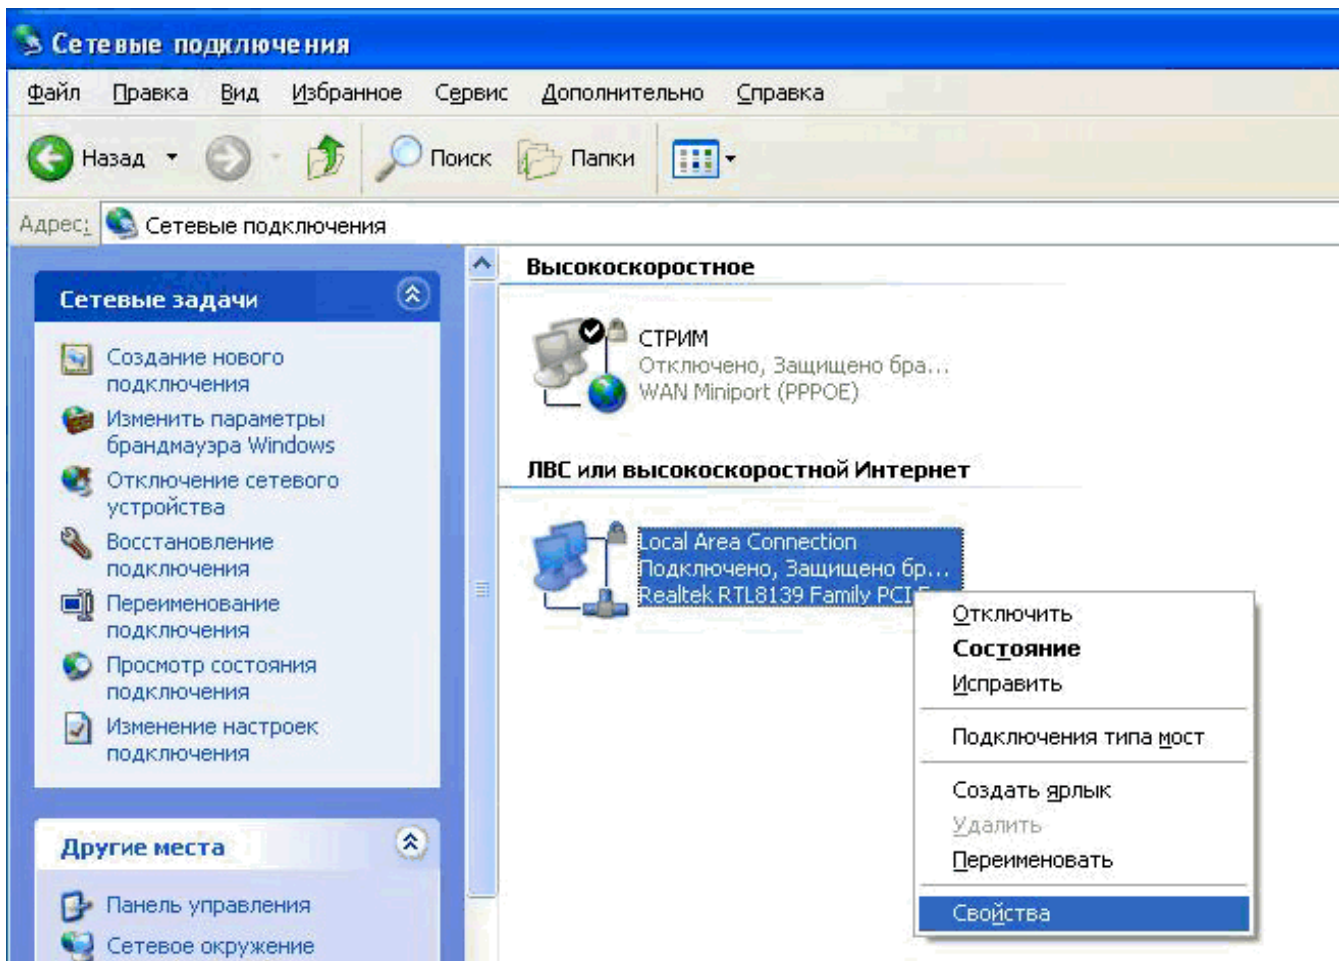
Сетевые подключения

Файл Правка Вид Избранное Сервис Дополнительно Справка

Назад Поиск Папки

Адрес: Сетевые подключения

Сетевые задачи

Создание нового подключения

Изменить параметры брандмауэра Windows

Отключение сетевого устройства

Восстановление подключения

Переименование подключения

Просмотр состояния подключения

Изменение настроек подключения

Другие места

Панель управления

Сетевое окружение

Высокоскоростное

СТРИМ
Отключено, Защищено бра...
WAN Miniport (PPPOE)

ЛВС или высокоскоростной Интернет

Local Area Connection
Подключено, Защищено бр...
Realtek RTL8139 Family PCI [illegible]

Отключить
Состояние
Исправить
Подключения типа мост
Создать ярлык
Удалить
Переименовать
Свойства